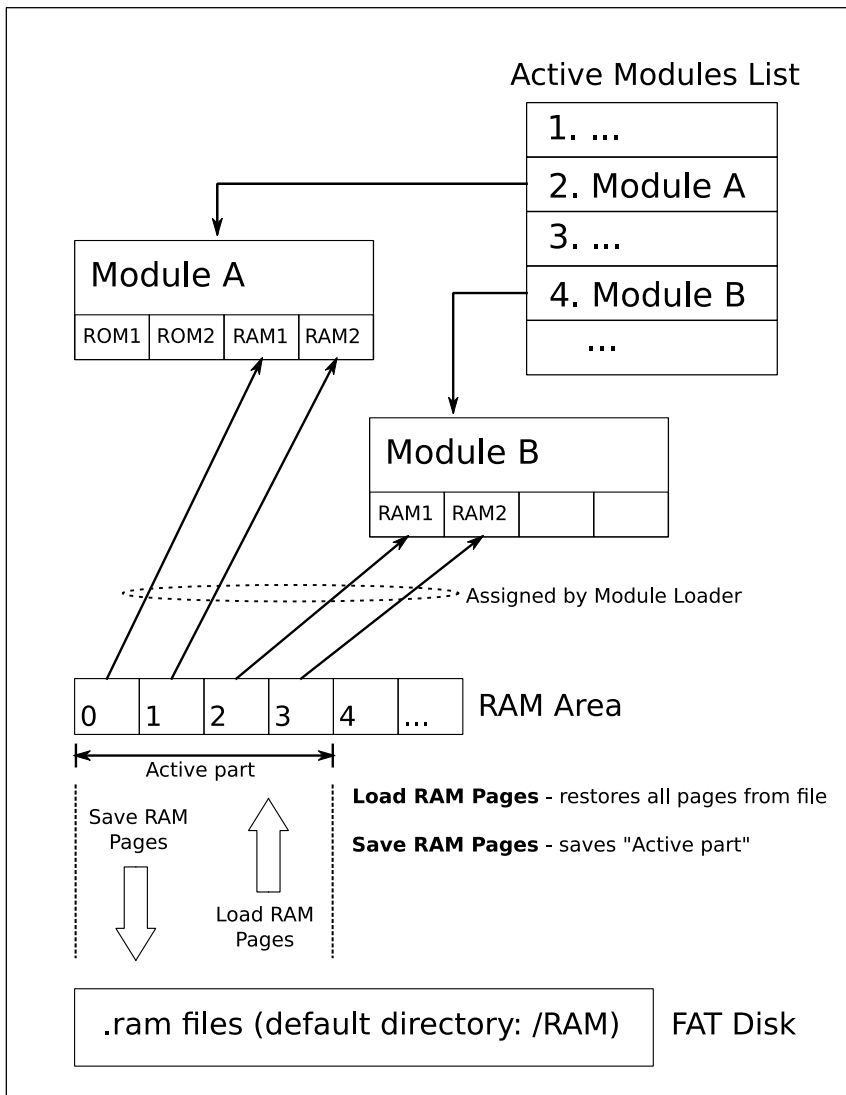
Active Modules List

1. ...
2. Module A
3. ...
4. Module B
...

Module A

| ROM1 | ROM2 | RAM1 | RAM2 |
|---|---|---|---|

Module B

| RAM1 | RAM2 | | |
|---|---|---|---|

Assigned by Module Loader

| 0 | 1 | 2 | 3 | 4 | ... |
|---|---|---|---|---|---|

RAM Area

Active part

Save RAM Pages

Load RAM Pages

**Load RAM Pages** - restores all pages from file

**Save RAM Pages** - saves "Active part"

.ram files (default directory: /RAM)

FAT Disk